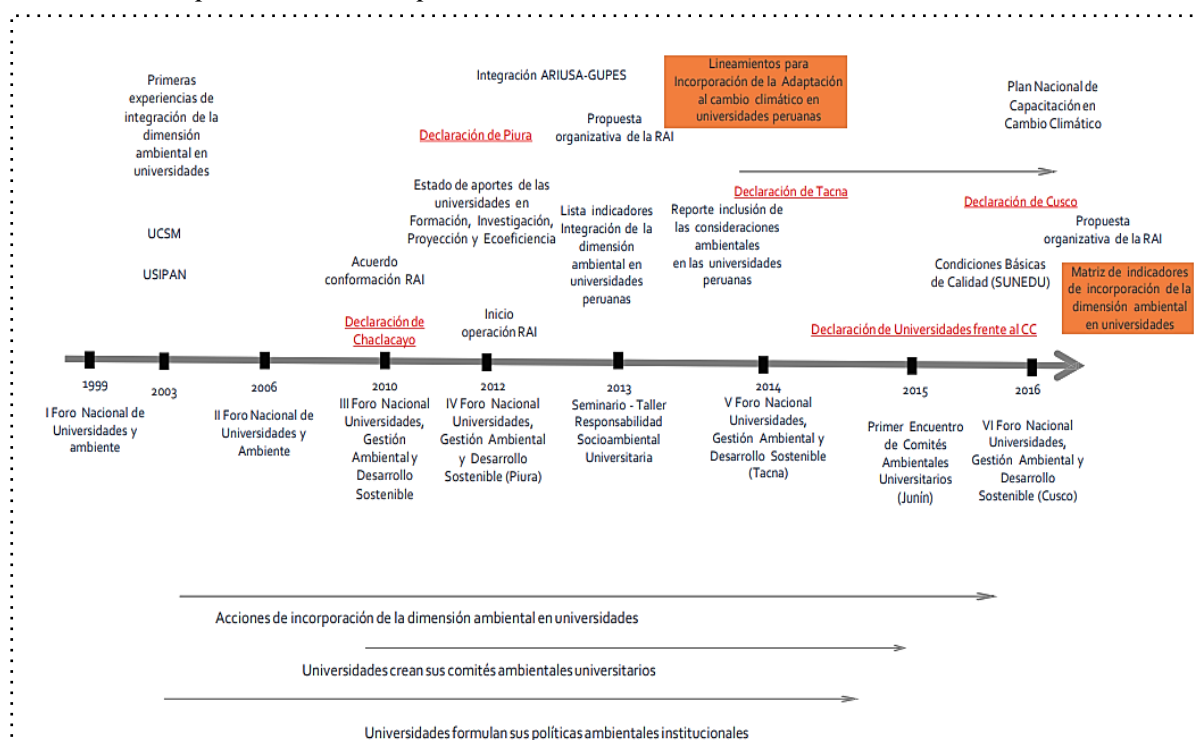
Primeras experiencias de integración de la dimensión ambiental en universidades

UCSM

USIPAN

Integración ARIUSA-GUPES

Lineamientos para Incorporación de la Adaptación al cambio climático en universidades peruanas

Plan Nacional de Capacitación en Cambio Climático

Declaración de Piura

Propuesta organizativa de la RAI

Estado de aportes de las universidades en Formación, Investigación, Proyección y Ecoeficiencia

Lista indicadores Integración de la dimensión ambiental en universidades peruanas

Reporte inclusión de las consideraciones ambientales en las universidades peruanas

Declaración de Tacna

Declaración de Cusco

Propuesta organizativa de la RAI

Acuerdo conformación RAI

Condiciones Básicas de Calidad (SUNEDU)

Matriz de indicadores de incorporación de la dimensión ambiental en universidades

Declaración de Chaclacayo

Inicio operación RAI

Declaración de Universidades frente al CC

1999
I Foro Nacional de Universidades y ambiente

2003

2006
II Foro Nacional de Universidades y Ambiente

2010
III Foro Nacional Universidades, Gestión Ambiental y Desarrollo Sostenible

2012
IV Foro Nacional Universidades, Gestión Ambiental y Desarrollo Sostenible (Piura)

2013
Seminario - Taller Responsabilidad Socioambiental Universitaria

2014
V Foro Nacional Universidades, Gestión Ambiental y Desarrollo Sostenible (Tacna)

2015
Primer Encuentro de Comités Ambientales Universitarios (Junín)

2016
VI Foro Nacional Universidades, Gestión Ambiental y Desarrollo Sostenible (Cusco)

Acciones de incorporación de la dimensión ambiental en universidades

Universidades crean sus comités ambientales universitarios

Universidades formulan sus políticas ambientales institucionales